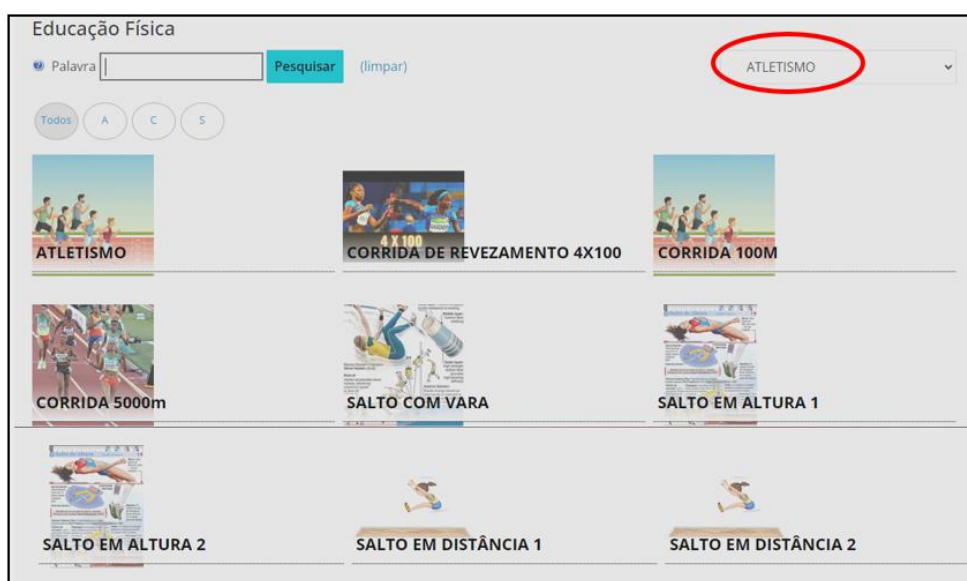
Educação Física

Palavra Pesquisar (limpar)

ATLETISMO

Todos A C S

ATLETISMO

4 X 100
CORRIDA DE REVEZAMENTO 4X100

CORRIDA 100M

CORRIDA 5000m

SALTO COM VARA

SALTO EM ALTURA 1

SALTO EM ALTURA 2

SALTO EM DISTÂNCIA 1

SALTO EM DISTÂNCIA 2